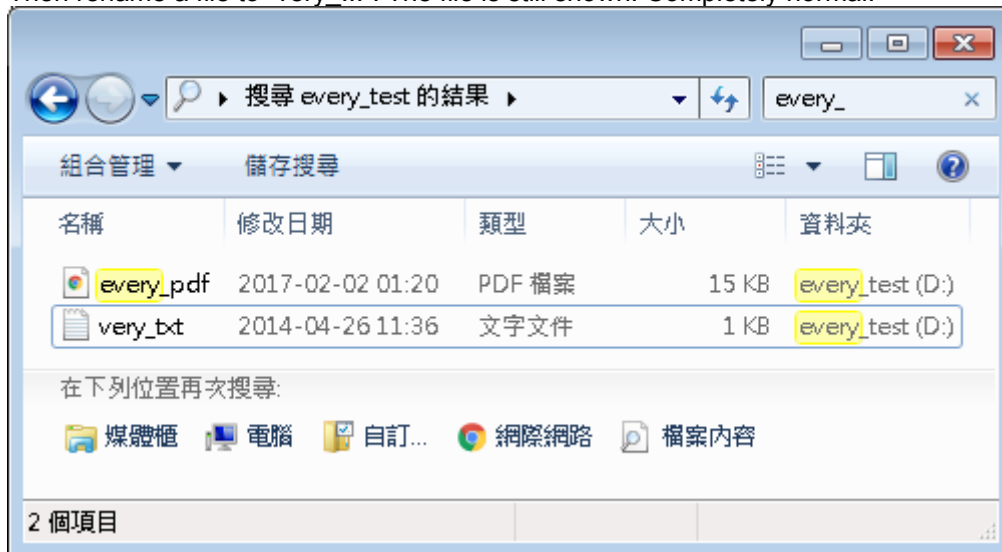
搜尋 every_test 的結果

every_

組合管理 ▾ 儲存搜尋

| 名稱 | 修改日期 | 類型 | 大小 | 資料夾 |
|---|---|---|---|---|
| every_pdf | 2017-02-02 01:20 | PDF 檔案 | 15 KB | every_test (D:) |
| very_txt | 2014-04-26 11:36 | 文字文件 | 1 KB | every_test (D:) |

在下列位置再次搜尋:

媒體櫃 電腦 自訂... 網際網路 檔案內容

2 個項目